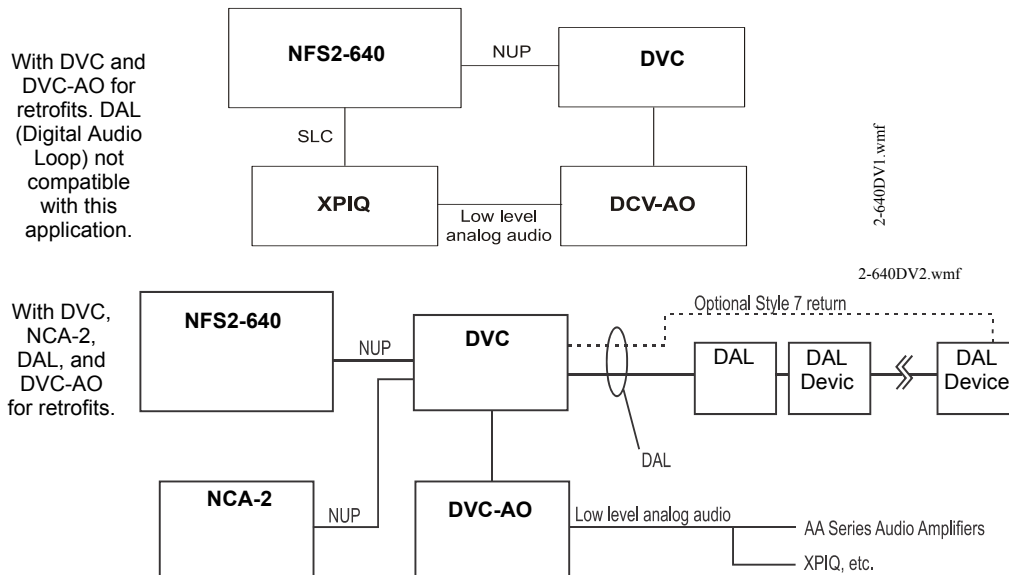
With DVC and DVC-AO for retrofits. DAL (Digital Audio Loop) not compatible with this application.

NFS2-640

NUP

DVC

SLC

XPIQ

Low level analog audio

DCV-AO

2-640DV1.wmf

2-640DV2.wmf

With DVC, NCA-2, DAL, and DVC-AO for retrofits.

NFS2-640

NUP

DVC

Optional Style 7 return

DAL

DAL Devic

DAL Device

DAL

NCA-2

NUP

DVC-AO

Low level analog audio

AA Series Audio Amplifiers

XPIQ, etc.